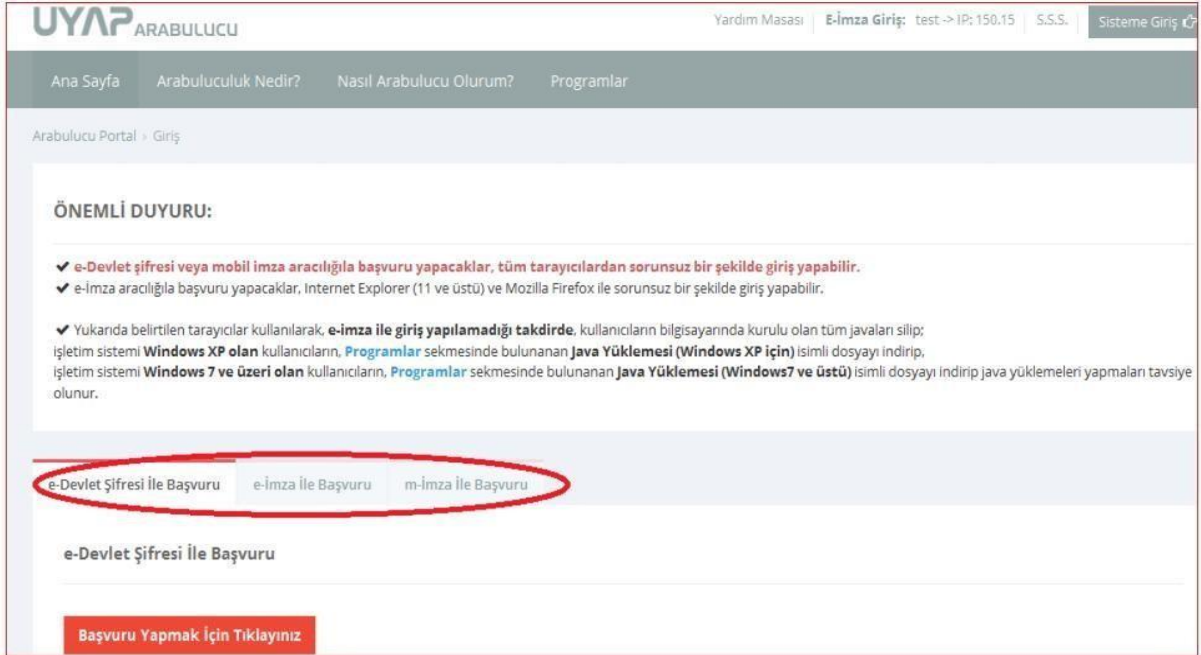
UYAP ARABULUCU

Yardım Masası | E-İmza Giriş: test -> IP: 150.15 | S.S.S. | Sisteme Giriş

Ana Sayfa | Arabuluculuk Nedir? | Nasıl Arabulucu Olurum? | Programlar

Arabulucu Portal › Giriş

ÖNEMLİ DUYURU:

✔ e-Devlet şifresi veya mobil imza aracılığıla başvuru yapacaklar, tüm tarayıcılardan sorunsuz bir şekilde giriş yapabilir.
✔ e-imza aracılığıla başvuru yapacaklar, Internet Explorer (11 ve üstü) ve Mozilla Firefox ile sorunsuz bir şekilde giriş yapabilir.

✔ Yukarıda belirtilen tarayıcılar kullanılarak, e-imza ile giriş yapılamadığı takdirde, kullanıcıların bilgisayarında kurulu olan tüm javaları silip; işletim sistemi Windows XP olan kullanıcıların, Programlar sekmesinde bulunanan Java Yüklemesi (Windows XP için) isimli dosyayı indirip, işletim sistemi Windows 7 ve üzeri olan kullanıcıların, Programlar sekmesinde bulunanan Java Yüklemesi (Windows7 ve üstü) isimli dosyayı indirip java yüklemeleri yapmaları tavsiye olunur.

e-Devlet Şifresi İle Başvuru | e-İmza İle Başvuru | m-İmza İle Başvuru

e-Devlet Şifresi İle Başvuru

Başvuru Yapmak İçin Tıklayınız